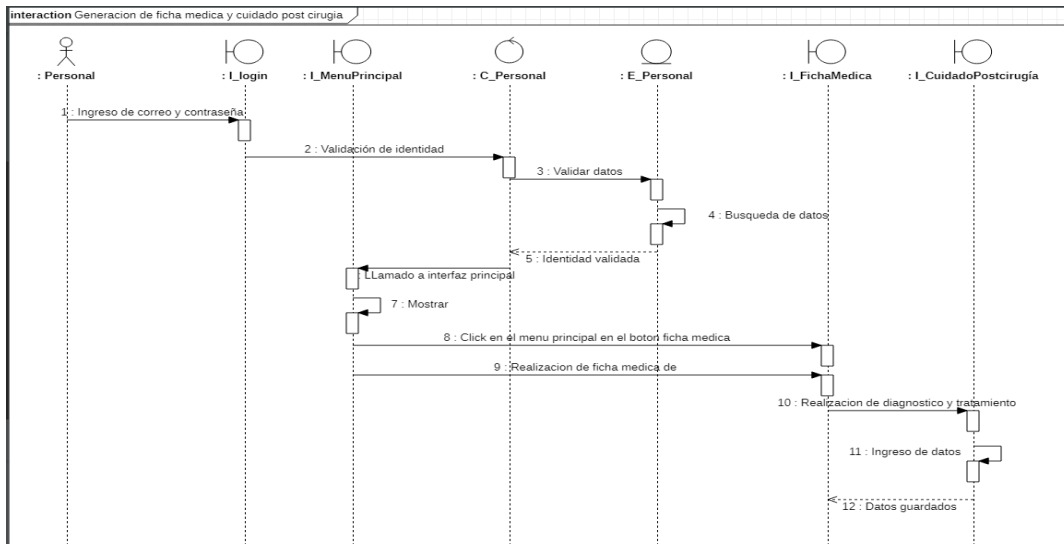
interaction Generacion de ficha medica y cuidado post cirugia

: Personal
: I_login
: I_MenuPrincipal
: C_Personal
: E_Personal
: I_FichaMedica
: I_CuidadoPostcirugía

1 : Ingreso de correo y contraseña
2 : Validación de identidad
3 : Validar datos
4 : Busqueda de datos
5 : Identidad validada
: LLamado a interfaz principal
7 : Mostrar
8 : Click en el menu principal en el boton ficha medica
9 : Realizacion de ficha medica de
10 : Realizacion de diagnostico y tratamiento
11 : Ingreso de datos
12 : Datos guardados